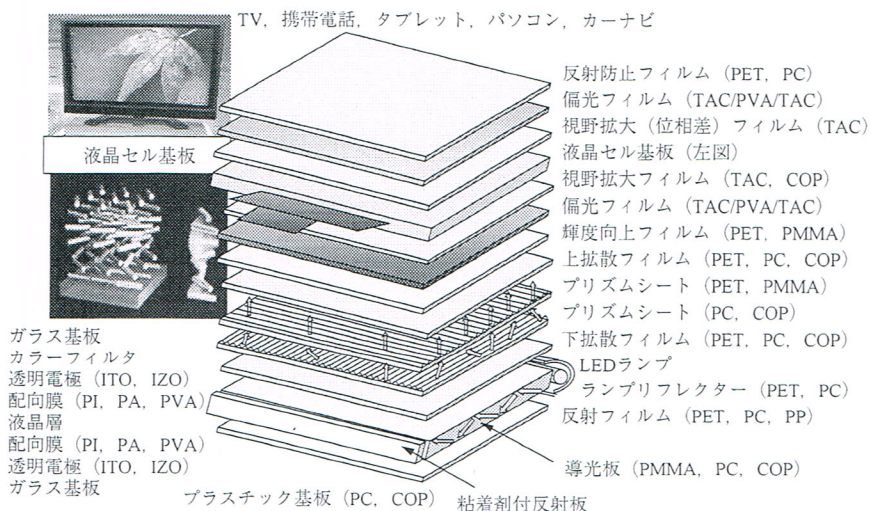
TV，携帯電話，タブレット，パソコン，カーナビ

液晶セル基板

反射防止フィルム（PET，PC）
偏光フィルム（TAC/PVA/TAC）
視野拡大（位相差）フィルム（TAC）
液晶セル基板（左図）
視野拡大フィルム（TAC，COP）
偏光フィルム（TAC/PVA/TAC）
輝度向上フィルム（PET，PMMA）
上拡散フィルム（PET，PC，COP）
プリズムシート（PET，PMMA）
プリズムシート（PC，COP）
下拡散フィルム（PET，PC，COP）
LEDランプ
ランプリフレクター（PET，PC）
反射フィルム（PET，PC，PP）
導光板（PMMA，PC，COP）

ガラス基板
カラーフィルタ
透明電極（ITO，IZO）
配向膜（PI，PA，PVA）
液晶層
配向膜（PI，PA，PVA）
透明電極（ITO，IZO）
ガラス基板

プラスチック基板（PC，COP）
粘着剤付反射板